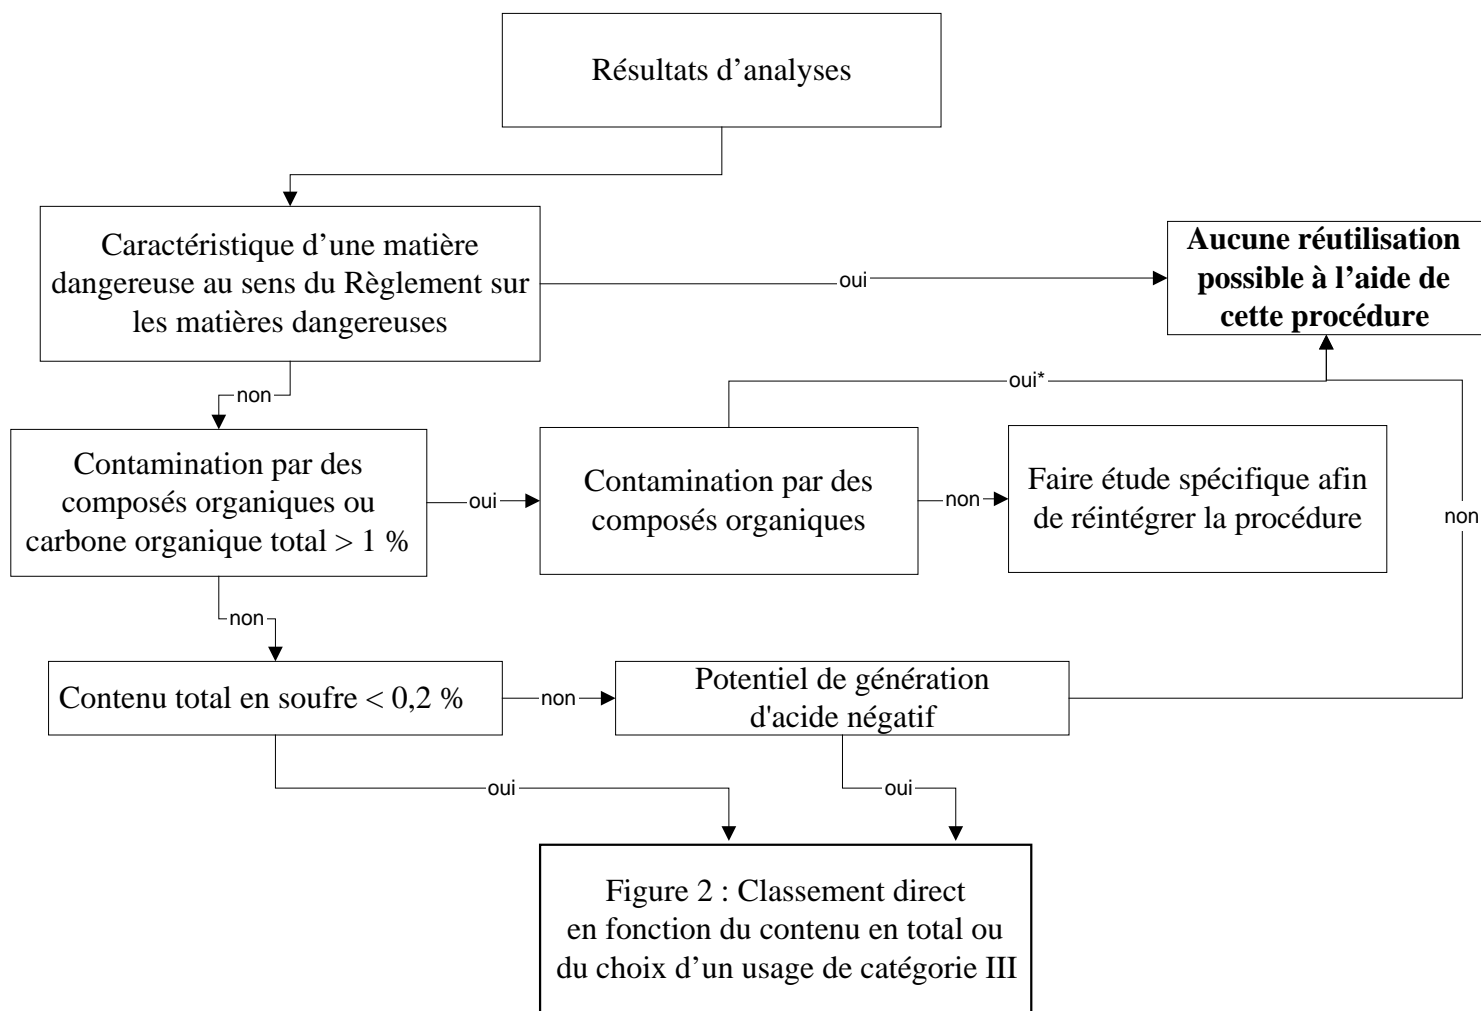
Résultats d’analyses

Caractéristique d’une matière dangereuse au sens du Règlement sur les matières dangereuses

oui

Aucune réutilisation possible à l’aide de cette procédure

non

oui*

Contamination par des composés organiques ou carbone organique total > 1 %

oui

Contamination par des composés organiques

non

Faire étude spécifique afin de réintégrer la procédure

non

non

Contenu total en soufre < 0,2 %

non

Potentiel de génération d'acide négatif

oui

oui

Figure 2 : Classement direct en fonction du contenu en total ou du choix d’un usage de catégorie III